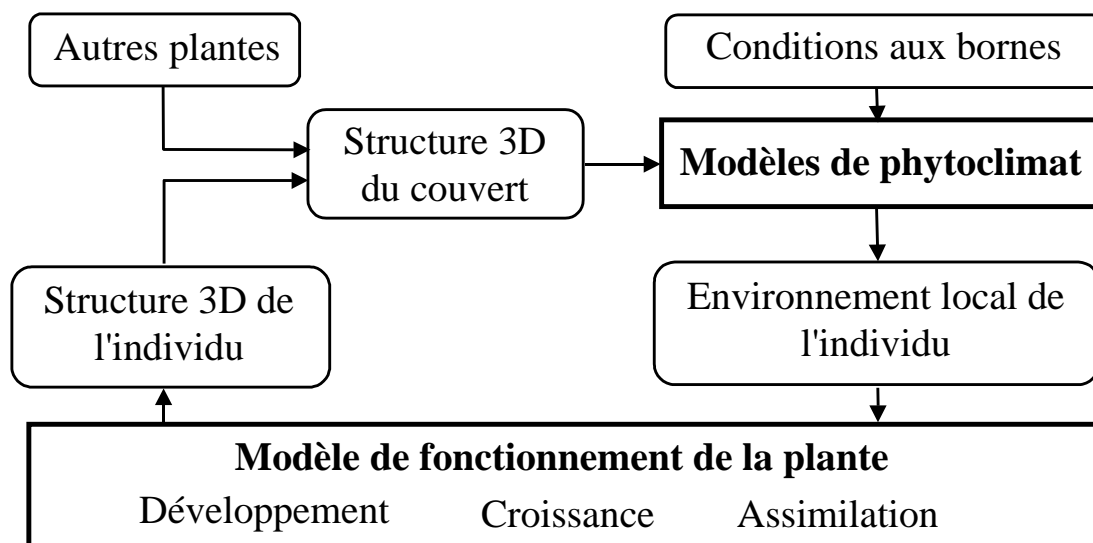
Autres plantes

Conditions aux bornes

Structure 3D du couvert

Modèles de phytoclimat

Structure 3D de l'individu

Environnement local de l'individu

Modèle de fonctionnement de la plante

Développement Croissance Assimilation